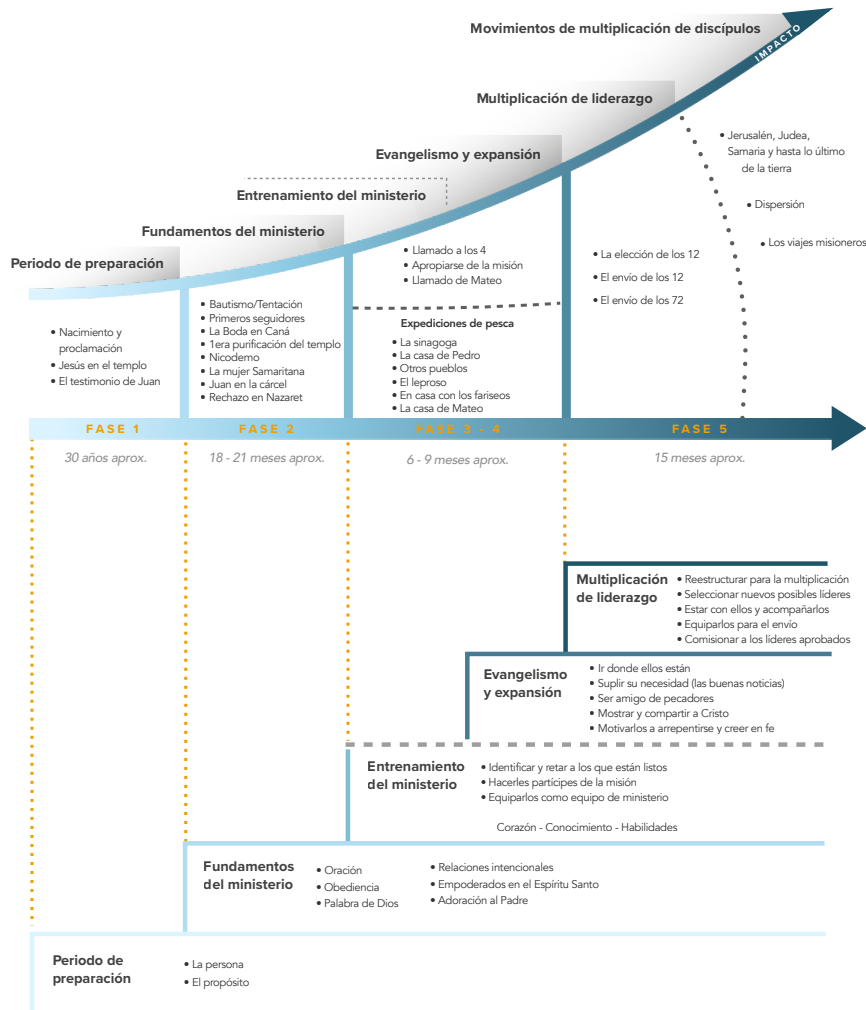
Movimientos de multiplicación de discípulos

IMPACTO

Multiplicación de liderazgo

Evangelismo y expansión

Entrenamiento del ministerio

Fundamentos del ministerio

Periodo de preparación

• Jerusalén, Judea, Samaria y hasta lo último de la tierra
• Dispersión
• Los viajes misioneros

• La elección de los 12
• El envío de los 12
• El envío de los 72

• Llamado a los 4
• Apropiarse de la misión
• Llamado de Mateo

Expediciones de pesca
• La sinagoga
• La casa de Pedro
• Otros pueblos
• El leproso
• En casa con los fariseos
• La casa de Mateo

• Bautismo/Tentación
• Primeros seguidores
• La Boda en Caná
• 1era purificación del templo
• Nicodemo
• La mujer Samaritana
• Juan en la cárcel
• Rechazo en Nazaret

• Nacimiento y proclamación
• Jesús en el templo
• El testimonio de Juan

FASE 1 | FASE 2 | FASE 3 - 4 | FASE 5

30 años aprox. | 18 - 21 meses aprox. | 6 - 9 meses aprox. | 15 meses aprox.

Multiplicación de liderazgo
• Reestructurar para la multiplicación
• Seleccionar nuevos posibles líderes
• Estar con ellos y acompañarlos
• Equiparlos para el envío
• Comisionar a los líderes aprobados

Evangelismo y expansión
• Ir donde ellos están
• Suplir su necesidad (las buenas noticias)
• Ser amigo de pecadores
• Mostrar y compartir a Cristo
• Motivarlos a arrepentirse y creer en fe

Entrenamiento del ministerio
• Identificar y retar a los que están listos
• Hacerles partícipes de la misión
• Equiparlos como equipo de ministerio

Corazón - Conocimiento - Habilidades

Fundamentos del ministerio
• Oración
• Obediencia
• Palabra de Dios
• Relaciones intencionales
• Empoderados en el Espíritu Santo
• Adoración al Padre

Periodo de preparación
• La persona
• El propósito